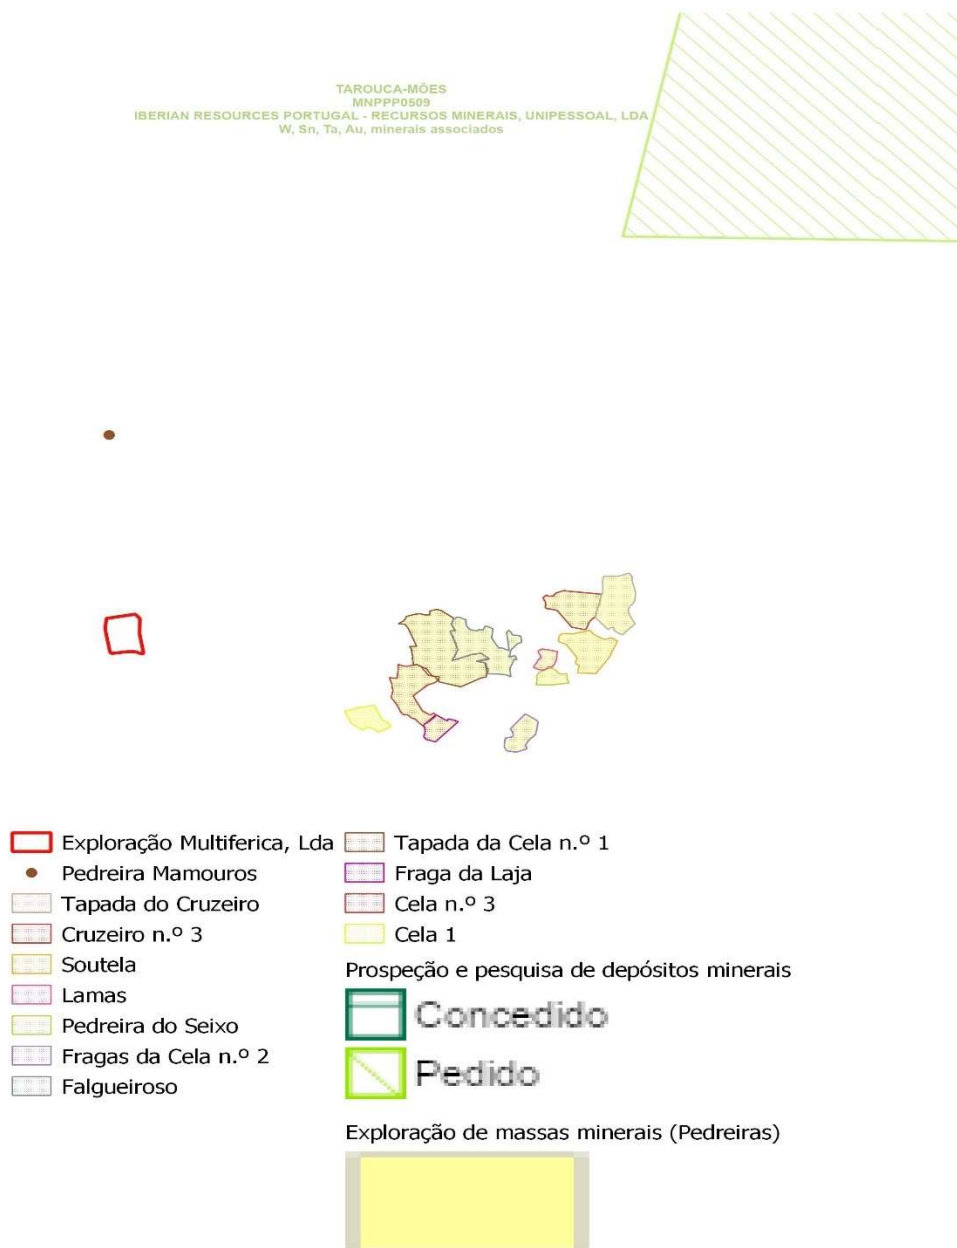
TAROUCA-MÕES
MNPPP0509
IBERIAN RESOURCES PORTUGAL - RECURSOS MINERAIS, UNIPESSOAL, LDA
W, Sn, Ta, Au, minerais associados

Exploração Multiferica, Lda
Pedreira Mamouros
Tapada do Cruzeiro
Cruzeiro n.º 3
Soutela
Lamas
Pedreira do Seixo
Fragas da Cela n.º 2
Falgueiroso

Tapada da Cela n.º 1
Fraga da Laja
Cela n.º 3
Cela 1

Prospeção e pesquisa de depósitos minerais
Concedido
Pedido

Exploração de massas minerais (Pedreiras)